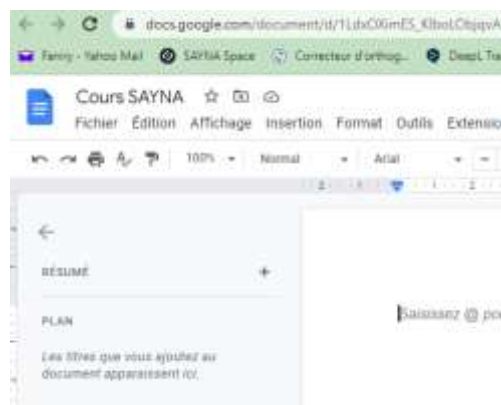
docs.google.com/document/d/1LdxCXKmES_KlbolObjqvA

Fanny - Yahoo Mail SAYNA Space Correcteur d'orthog... DeepL Tra

Cours SAYNA

Fichier Édition Affichage Insertion Format Outils Extensio

100% Normal Arial

RÉSUMÉ +

PLAN

Les titres que vous ajoutez au document apparaissent ici.

Saisissez @ po